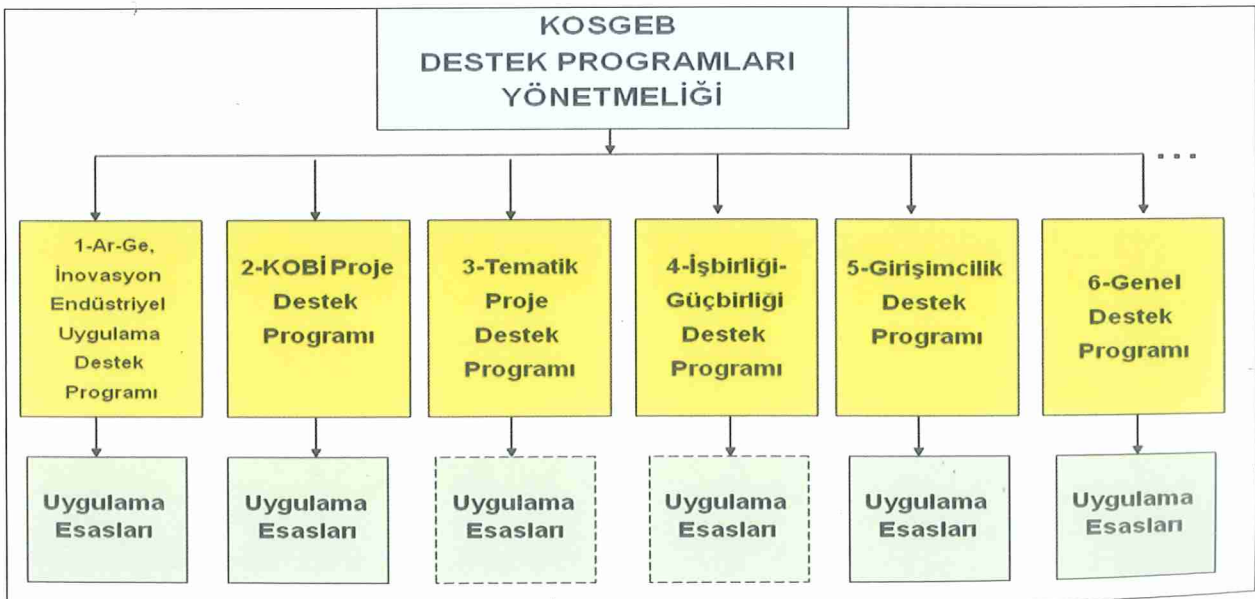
KOSGEB
DESTEK PROGRAMLARI
YÖNETMELİĞİ

...

1-Ar-Ge, İnovasyon Endüstriyel Uygulama Destek Programı

2-KOBİ Proje Destek Programı

3-Tematik Proje Destek Programı

4-İşbirliği-Güçbirliği Destek Programı

5-Girişimcilik Destek Programı

6-Genel Destek Programı

Uygulama Esasları

Uygulama Esasları

Uygulama Esasları

Uygulama Esasları

Uygulama Esasları

Uygulama Esasları